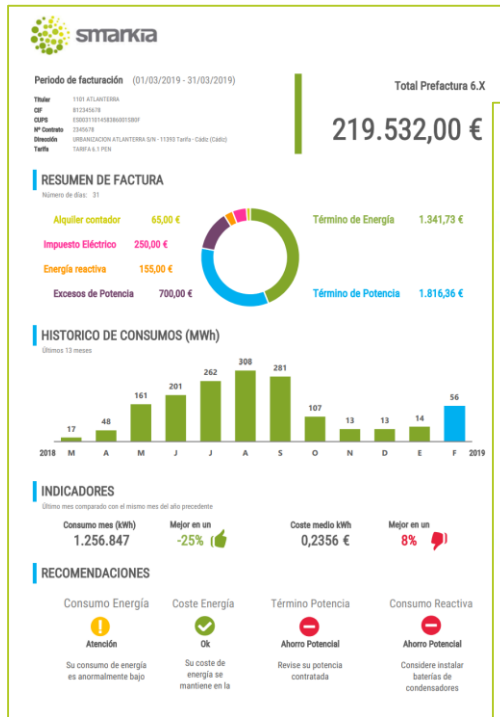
smarkia

Periodo de facturación (01/03/2019 - 31/03/2019)

Titular 1101 ATLANTERRA
CIF B12345678
CUPS ES0031101458386001580F
Nº Contrato 2345678
Dirección URBANIZACION ATLANTERRA S/N - 11393 Tarifa - Cádiz (Cádiz)
Tarifa TARIFA 6.1 PEN

Total Prefactura 6.X

219.532,00 €

RESUMEN DE FACTURA

Número de días: 31

Alquiler contador 65,00 €
Impuesto Eléctrico 250,00 €
Energía reactiva 155,00 €
Excesos de Potencia 700,00 €
Término de Energía 1.341,73 €
Término de Potencia 1.816,36 €

HISTORICO DE CONSUMOS (MWh)

Últimos 13 meses

17 48 161 201 262 308 281 107 13 13 14 56

2018 M A M J J A S O N D E F 2019

INDICADORES

Último mes comparado con el mismo mes del año precedente

Consumo mes (kWh)
1.256.847

Mejor en un
-25%

Coste medio kWh
0,2356 €

Mejor en un
8%

RECOMENDACIONES

Consumo Energía
Atención
Su consumo de energía es anormalmente bajo

Coste Energía
Ok
Su coste de energía se mantiene en la

Término Potencia
Ahorro Potencial
Revise su potencia contratada

Consumo Reactiva
Ahorro Potencial
Considere instalar baterías de condensadores